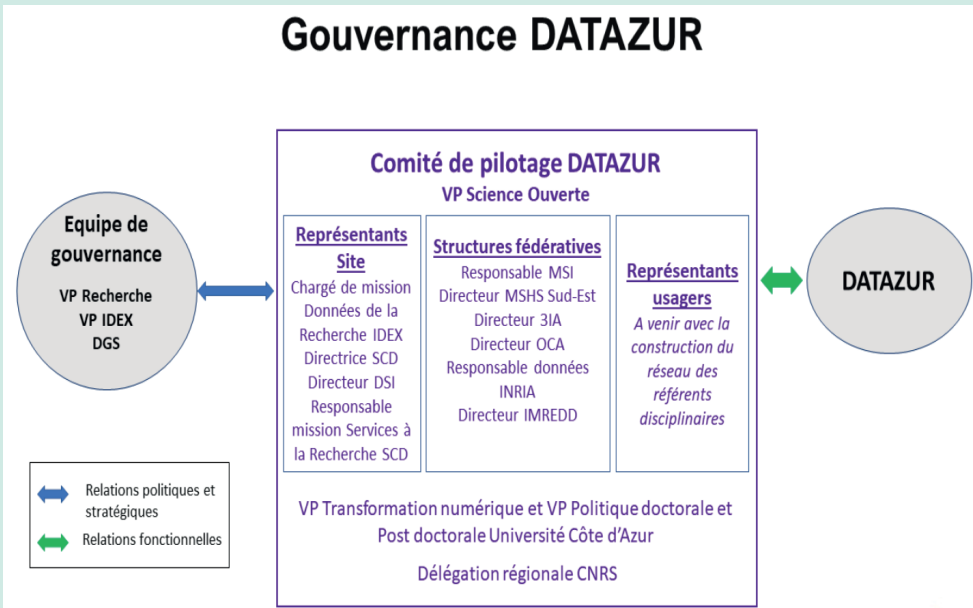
Gouvernance DATAZUR

Equipe de gouvernance

VP Recherche
VP IDEX
DGS

Comité de pilotage DATAZUR
VP Science Ouverte

Représentants Site
Chargé de mission Données de la Recherche IDEX
Directrice SCD
Directeur DSI
Responsable mission Services à la Recherche SCD

Structures fédératives
Responsable MSI
Directeur MSHS Sud-Est
Directeur 3IA
Directeur OCA
Responsable données INRIA
Directeur IMREDD

Représentants usagers
A venir avec la construction du réseau des référents disciplinaires

VP Transformation numérique et VP Politique doctorale et Post doctorale Université Côte d'Azur

Délégation régionale CNRS

DATAZUR

Relations politiques et stratégiques
Relations fonctionnelles